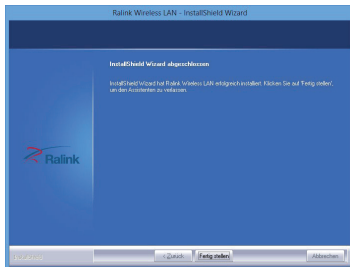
Ralink Wireless LAN - InstallShield Wizard

InstallShield Wizard abgeschlossen

InstallShield Wizard hat Ralink Wireless LAN erfolgreich installiert. Klicken Sie auf 'Fertig stellen', um den Assistenten zu verlassen.

Ralink

InstallShield

< Zurück

Fertig stellen

Abbrechen